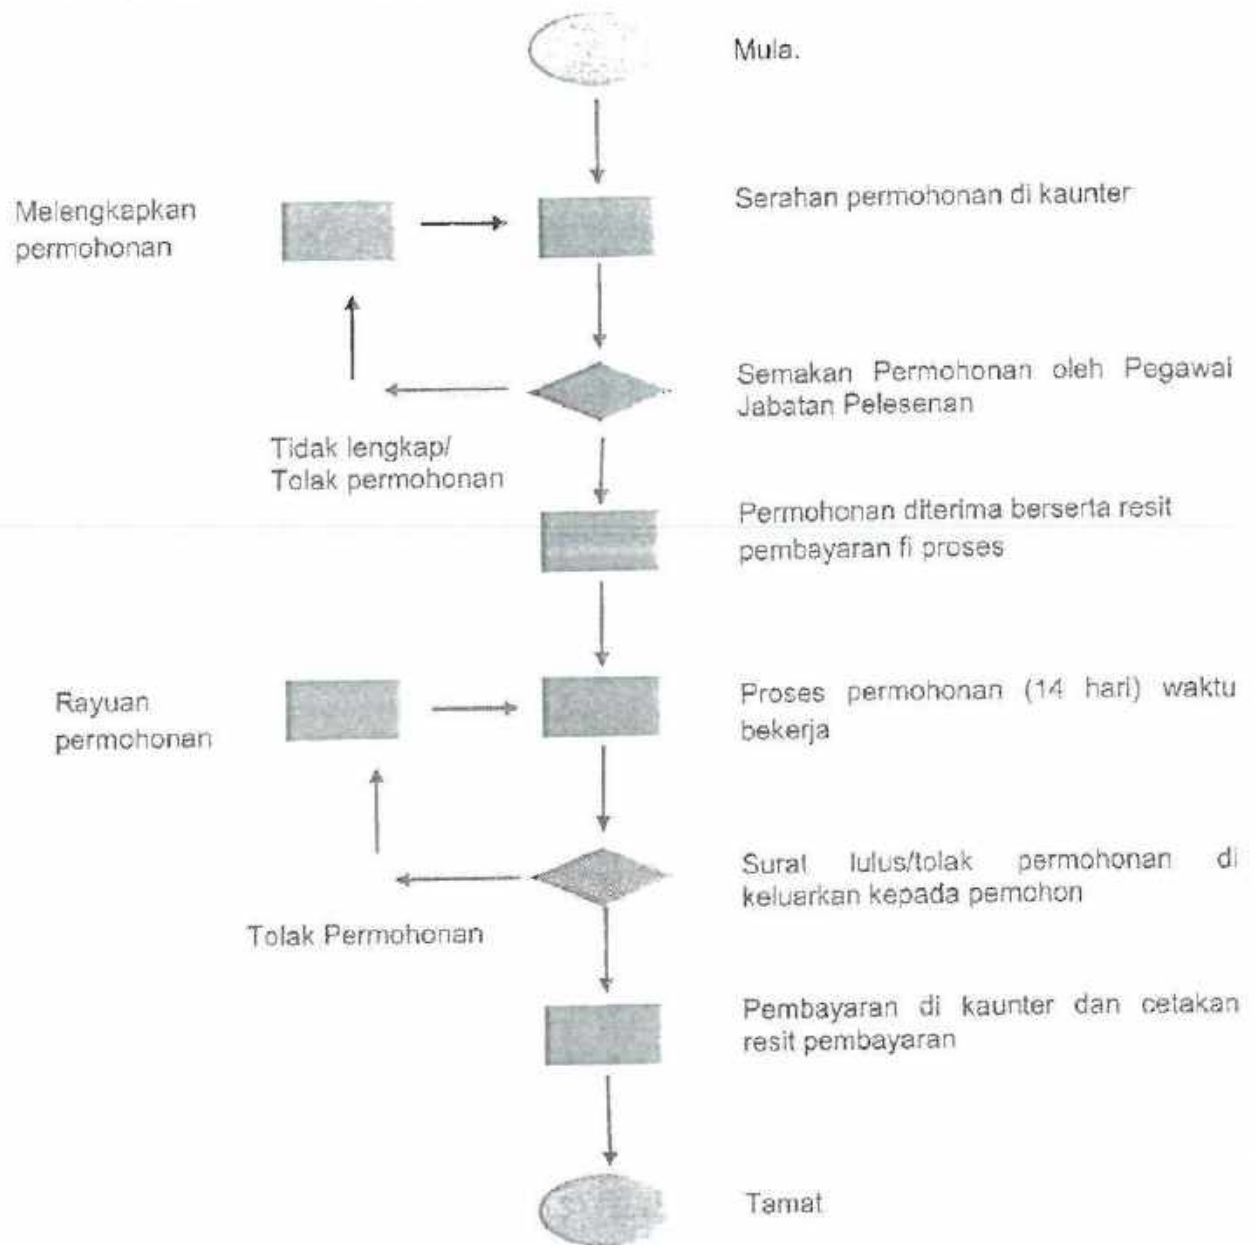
Mula.

Melengkapkan permohonan

Serahan permohonan di kaunter

Semakan Permohonan oleh Pegawai Jabatan Pelesenan

Tidak lengkap/ Tolak permohonan

Permohonan diterima berserta resit pembayaran fi proses

Rayuan permohonan

Proses permohonan (14 hari) waktu bekerja

Surat lulus/tolak permohonan di keluarkan kepada pemohon

Tolak Permohonan

Pembayaran di kaunter dan cetakan resit pembayaran

Tamat